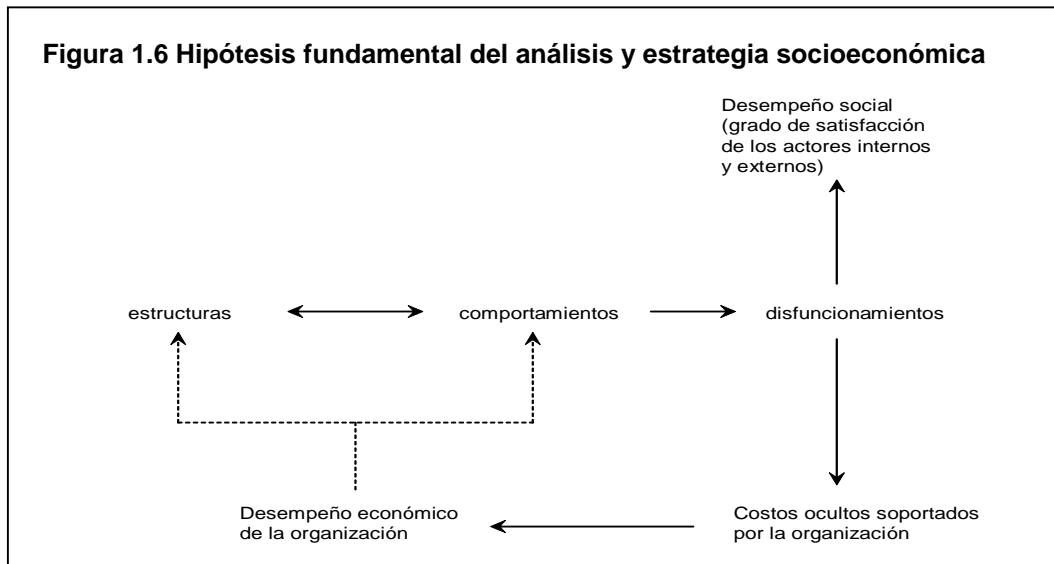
Figura 1.6 Hipótesis fundamental del análisis y estrategia socioeconómica

Desempeño social (grado de satisfacción de los actores internos y externos)

estructuras

comportamientos

disfuncionamientos

Desempeño económico de la organización

Costos ocultos soportados por la organización